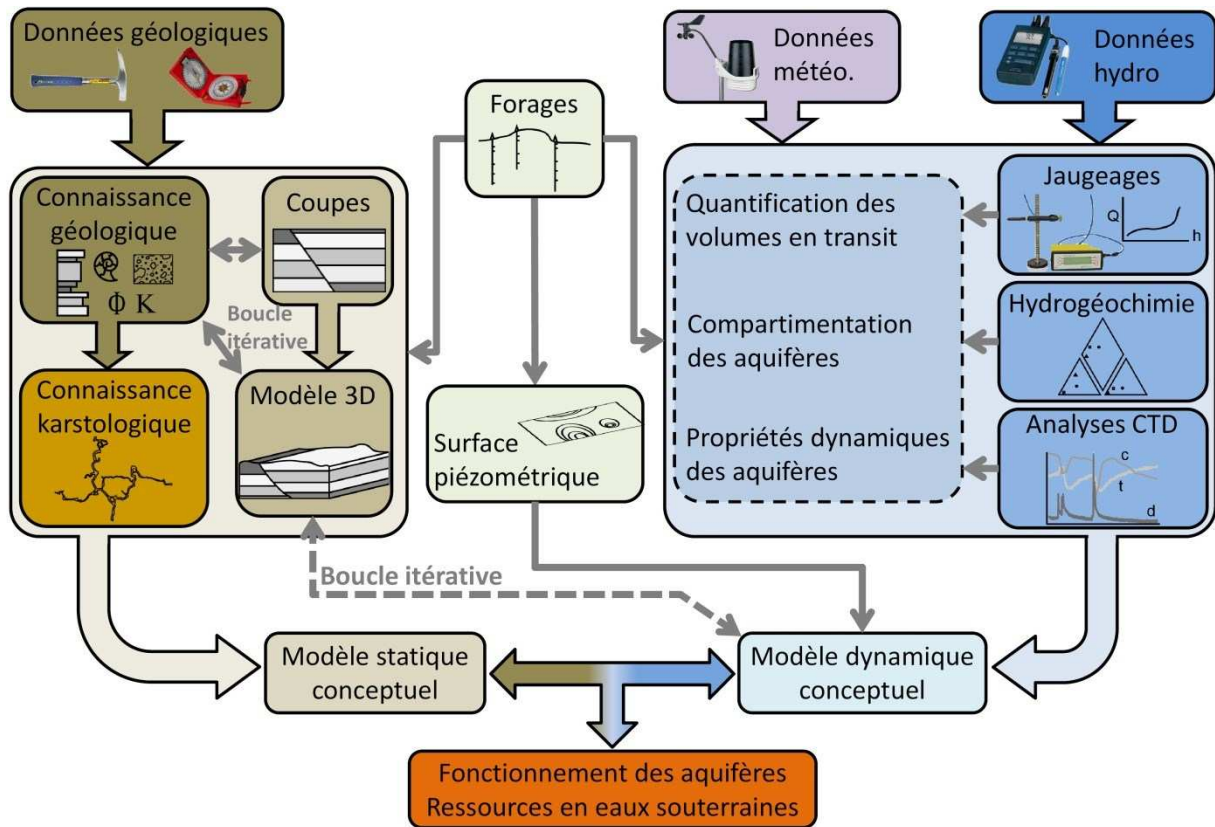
Données géologiques

Forages

Données météo.

Données hydro

Connaissance géologique

$\Phi$ K

Coupes

Boucle itérative

Connaissance karstologique

Modèle 3D

Surface piézométrique

Quantification des volumes en transit

Compartimentation des aquifères

Propriétés dynamiques des aquifères

Jaugeages

Q

h

Hydrogéochimie

Analyses CTD

c

t

d

Boucle itérative

Modèle statique conceptuel

Modèle dynamique conceptuel

Fonctionnement des aquifères
Ressources en eaux souterraines